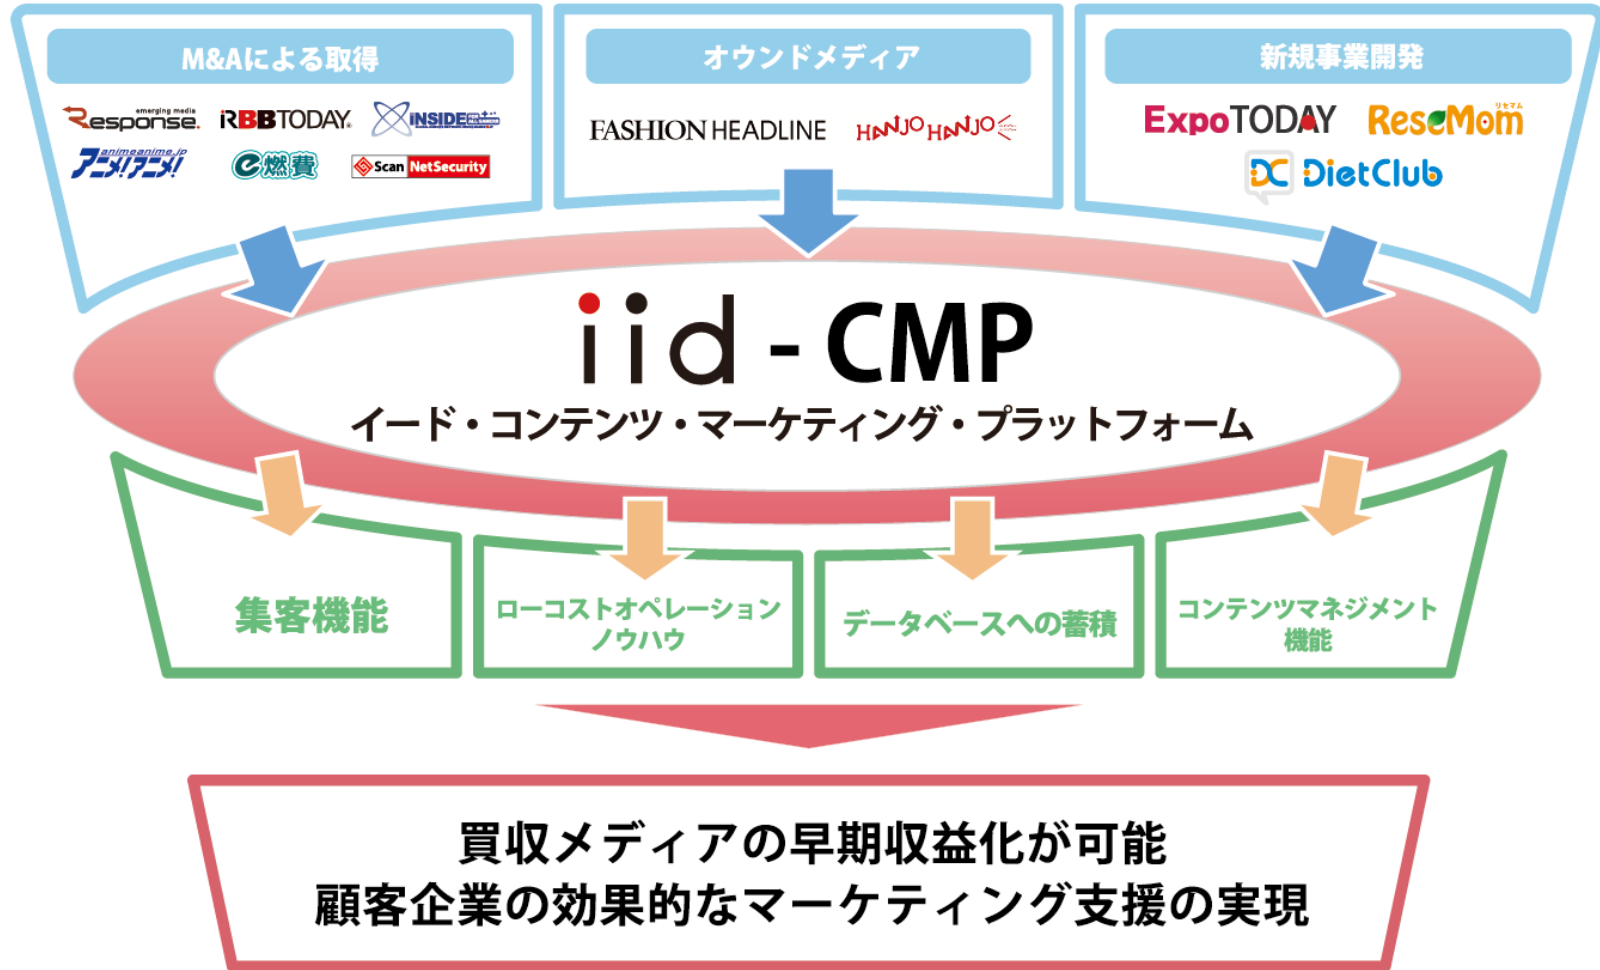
M&Aによる取得

emerging media Response. RBBTODAY INSIDE

animeanime.jp アニメ!アニメ! e燃費 Scan NetSecurity

オウンドメディア

FASHION HEADLINE HANJO HANJO

新規事業開発

ExpoTODAY ReseMom リセマム

DietClub

iid - CMP

イード・コンテンツ・マーケティング・プラットフォーム

集客機能

ローコストオペレーションノウハウ

データベースへの蓄積

コンテンツマネジメント機能

買収メディアの早期収益化が可能
顧客企業の効果的なマーケティング支援の実現